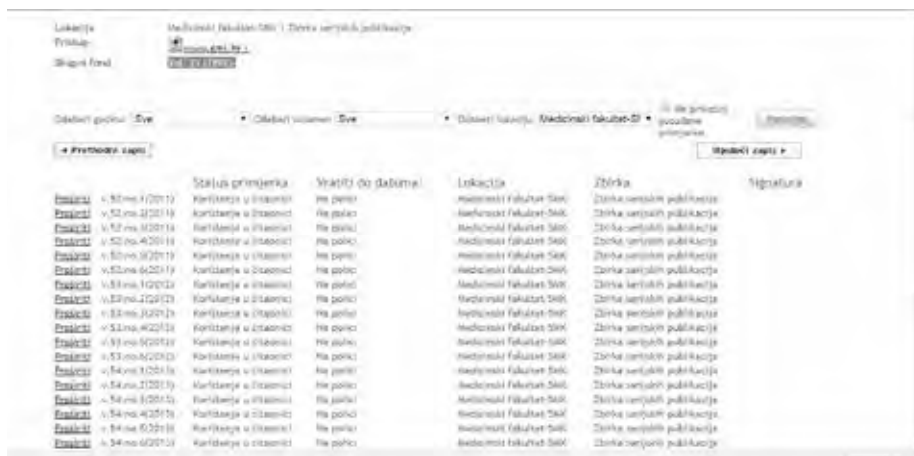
Lokacija Medicinski fakultet-SMK \ Zbirka serijskih publikacija
Pristup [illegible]
Skupni fond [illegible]

Odaberi godinu: Sve ▾ Odaberi volumen: Sve ▾ Odaberi lokaciju: Medicinski fakultet-S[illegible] ▾ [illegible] Prikaži

« Prethodni zapisi Sljedeći zapisi »

| | | Status primjerka | Vratiti do datuma | Lokacija | Zbirka | Signatura |
|---|---|---|---|---|---|---|
| Pregledaj | v.50 no.1(2013) | Korištenje u čitaonici | Na polici | Medicinski fakultet-SMK | Zbirka serijskih publikacija | |
| Pregledaj | v.52 no.2(2013) | Korištenje u čitaonici | Na polici | Medicinski fakultet-SMK | Zbirka serijskih publikacija | |
| Pregledaj | v.52 no.3(2013) | Korištenje u čitaonici | Na polici | Medicinski fakultet-SMK | Zbirka serijskih publikacija | |
| Pregledaj | v.52 no.4(2013) | Korištenje u čitaonici | Na polici | Medicinski fakultet-SMK | Zbirka serijskih publikacija | |
| Pregledaj | v.52 no.5(2013) | Korištenje u čitaonici | Na polici | Medicinski fakultet-SMK | Zbirka serijskih publikacija | |
| Pregledaj | v.52 no.6(2013) | Korištenje u čitaonici | Na polici | Medicinski fakultet-SMK | Zbirka serijskih publikacija | |
| Pregledaj | v.53 no.1(2013) | Korištenje u čitaonici | Na polici | Medicinski fakultet-SMK | Zbirka serijskih publikacija | |
| Pregledaj | v.53 no.2(2013) | Korištenje u čitaonici | Na polici | Medicinski fakultet-SMK | Zbirka serijskih publikacija | |
| Pregledaj | v.53 no.3(2013) | Korištenje u čitaonici | Na polici | Medicinski fakultet-SMK | Zbirka serijskih publikacija | |
| Pregledaj | v.53 no.4(2013) | Korištenje u čitaonici | Na polici | Medicinski fakultet-SMK | Zbirka serijskih publikacija | |
| Pregledaj | v.53 no.5(2013) | Korištenje u čitaonici | Na polici | Medicinski fakultet-SMK | Zbirka serijskih publikacija | |
| Pregledaj | v.53 no.6(2013) | Korištenje u čitaonici | Na polici | Medicinski fakultet-SMK | Zbirka serijskih publikacija | |
| Pregledaj | v.54 no.1(2013) | Korištenje u čitaonici | Na polici | Medicinski fakultet-SMK | Zbirka serijskih publikacija | |
| Pregledaj | v.54 no.2(2013) | Korištenje u čitaonici | Na polici | Medicinski fakultet-SMK | Zbirka serijskih publikacija | |
| Pregledaj | v.54 no.3(2013) | Korištenje u čitaonici | Na polici | Medicinski fakultet-SMK | Zbirka serijskih publikacija | |
| Pregledaj | v.54 no.4(2013) | Korištenje u čitaonici | Na polici | Medicinski fakultet-SMK | Zbirka serijskih publikacija | |
| Pregledaj | v.54 no.5(2013) | Korištenje u čitaonici | Na polici | Medicinski fakultet-SMK | Zbirka serijskih publikacija | |
| Pregledaj | v.54 no.6(2013) | Korištenje u čitaonici | Na polici | Medicinski fakultet-SMK | Zbirka serijskih publikacija | |